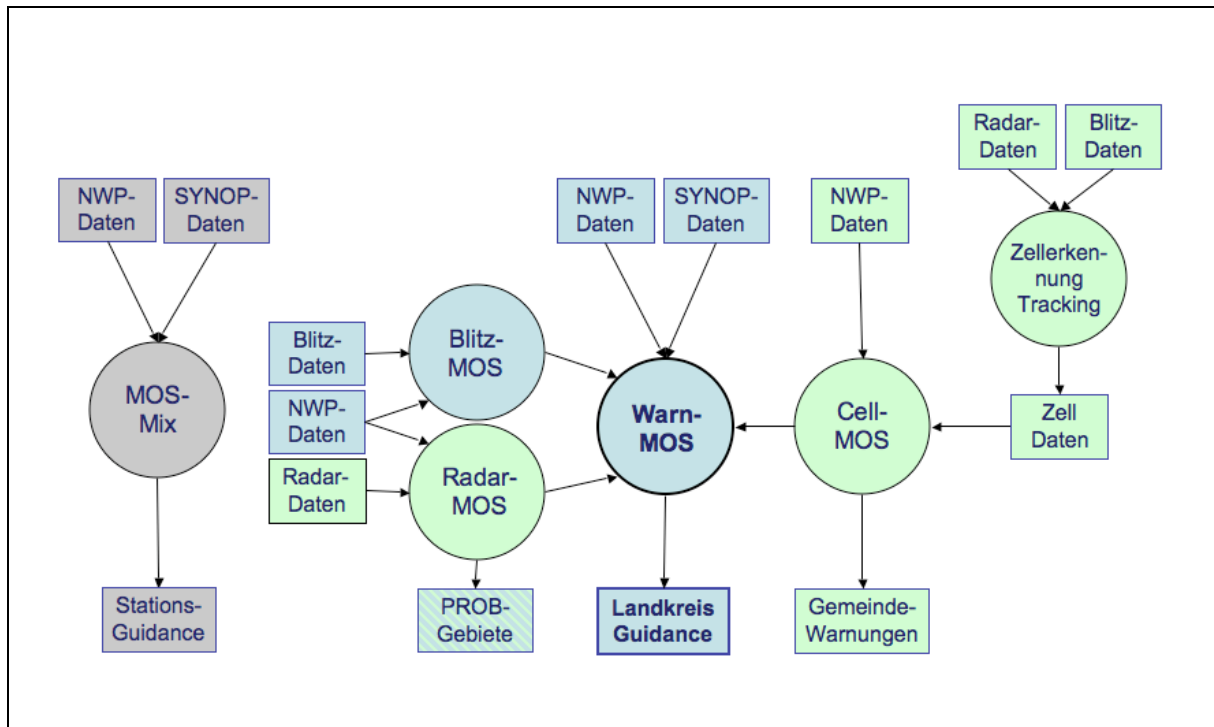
NWP-Daten

SYNOP-Daten

MOS-Mix

Stations-Guidance

Blitz-Daten

NWP-Daten

Radar-Daten

Blitz-MOS

Radar-MOS

PROB-Gebiete

NWP-Daten

SYNOP-Daten

Warn-MOS

Landkreis Guidance

NWP-Daten

Cell-MOS

Gemeinde-Warnungen

Radar-Daten

Blitz-Daten

Zellerkennung Tracking

Zell Daten